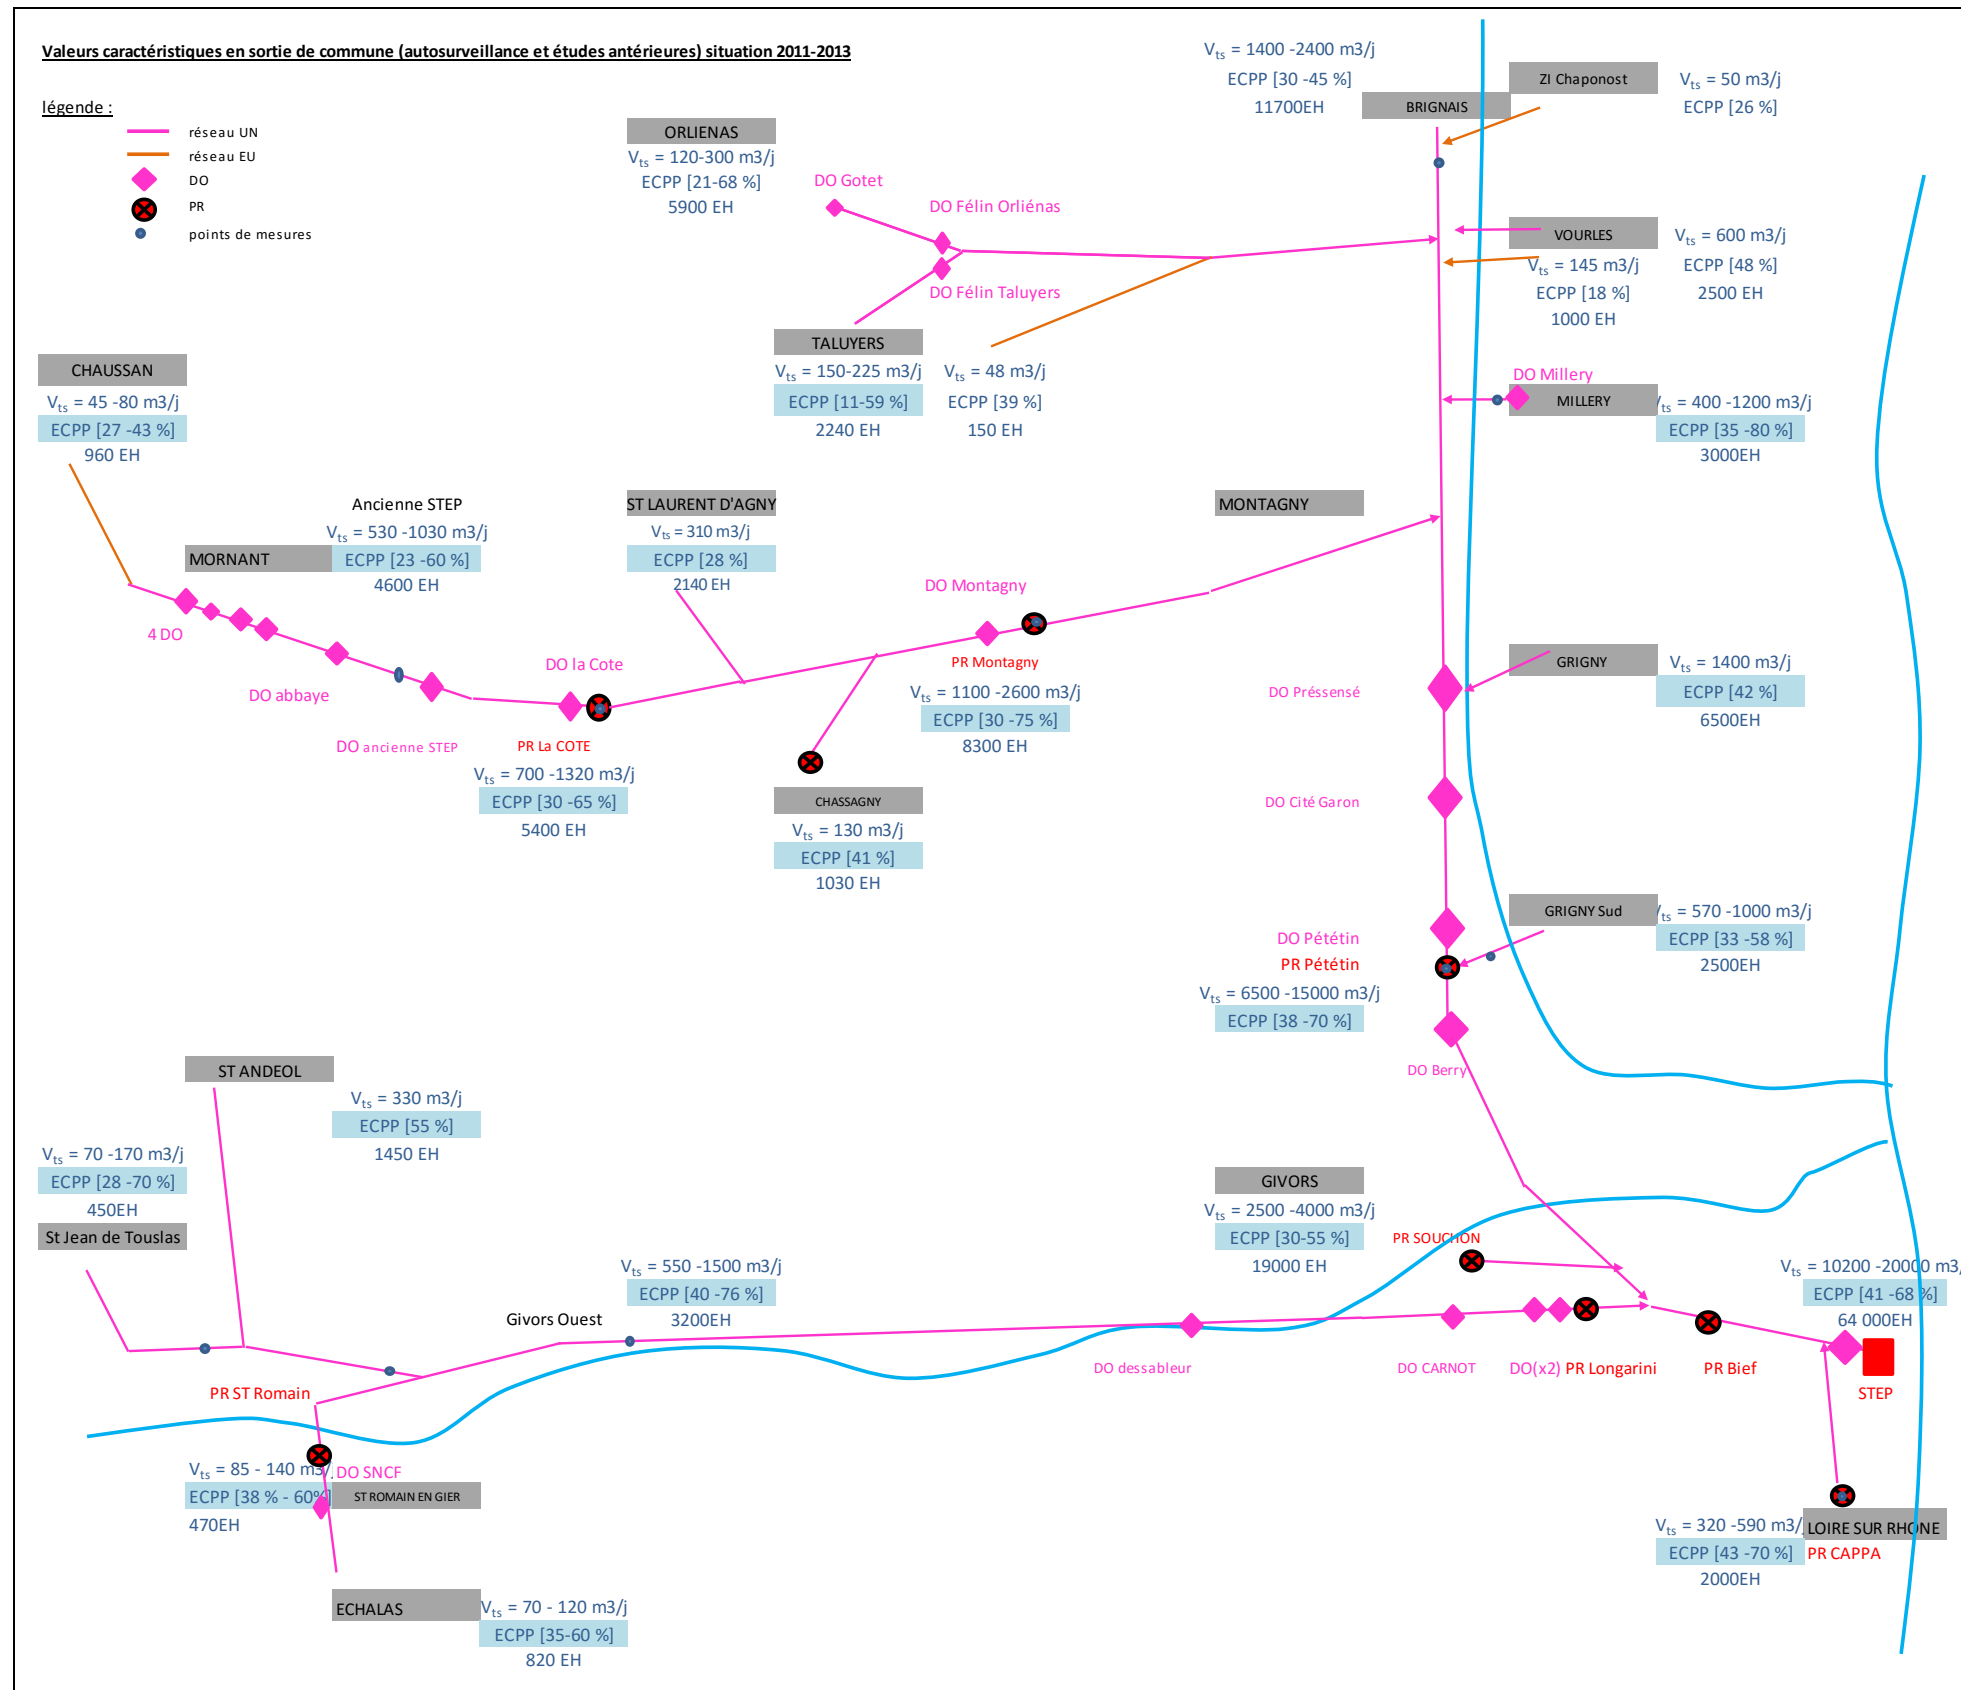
Valeurs caractéristiques en sortie de commune (autosurveillance et études antérieures) situation 2011-2013

légende :
réseau UN
réseau EU
DO
PR
points de mesures

ORLIENAS
$V_{ts}$ = 120-300 m3/j
ECPP [21-68 %]
5900 EH

DO Gotet
DO Félin Orliénas
DO Félin Taluyers

$V_{ts}$ = 1400 -2400 m3/j
ECPP [30 -45 %]
11700EH
BRIGNAIS

ZI Chaponost
$V_{ts}$ = 50 m3/j
ECPP [26 %]

VOURLES
$V_{ts}$ = 600 m3/j
ECPP [48 %]
2500 EH

$V_{ts}$ = 145 m3/j
ECPP [18 %]
1000 EH

TALUYERS
$V_{ts}$ = 150-225 m3/j
ECPP [11-59 %]
2240 EH

$V_{ts}$ = 48 m3/j
ECPP [39 %]
150 EH

CHAUSSAN
$V_{ts}$ = 45 -80 m3/j
ECPP [27 -43 %]
960 EH

DO Millery
MILLERY
$V_{ts}$ = 400 -1200 m3/j
ECPP [35 -80 %]
3000EH

Ancienne STEP
$V_{ts}$ = 530 -1030 m3/j
MORNANT
ECPP [23 -60 %]
4600 EH

ST LAURENT D'AGNY
$V_{ts}$ = 310 m3/j
ECPP [28 %]
2140 EH

MONTAGNY

DO Montagny
4 DO
DO abbaye
DO la Cote
DO ancienne STEP
PR La COTE
PR Montagny

$V_{ts}$ = 1100 -2600 m3/j
ECPP [30 -75 %]
8300 EH

DO Préssensé

GRIGNY
$V_{ts}$ = 1400 m3/j
ECPP [42 %]
6500EH

$V_{ts}$ = 700 -1320 m3/j
ECPP [30 -65 %]
5400 EH

CHASSAGNY
$V_{ts}$ = 130 m3/j
ECPP [41 %]
1030 EH

DO Cité Garon

GRIGNY Sud
$V_{ts}$ = 570 -1000 m3/j
ECPP [33 -58 %]
2500EH

DO Pététin
PR Pététin
$V_{ts}$ = 6500 -15000 m3/j
ECPP [38 -70 %]

DO Berry

ST ANDEOL
$V_{ts}$ = 330 m3/j
ECPP [55 %]
1450 EH

$V_{ts}$ = 70 -170 m3/j
ECPP [28 -70 %]
450EH
St Jean de Touslas

GIVORS
$V_{ts}$ = 2500 -4000 m3/j
ECPP [30-55 %]
19000 EH

PR SOUCHON

$V_{ts}$ = 550 -1500 m3/j
ECPP [40 -76 %]
3200EH
Givors Ouest

$V_{ts}$ = 10200 -20000 m3,
ECPP [41 -68 %]
64 000EH
STEP

DO dessableur
DO CARNOT
DO(x2) PR Longarini
PR Bief

PR ST Romain
$V_{ts}$ = 85 - 140 m3/j
DO SNCF
ECPP [38 % - 60%]
ST ROMAIN EN GIER
470EH

$V_{ts}$ = 320 -590 m3/j
LOIRE SUR RHONE
ECPP [43 -70 %]
PR CAPPA
2000EH

ECHALAS
$V_{ts}$ = 70 - 120 m3/j
ECPP [35-60 %]
820 EH